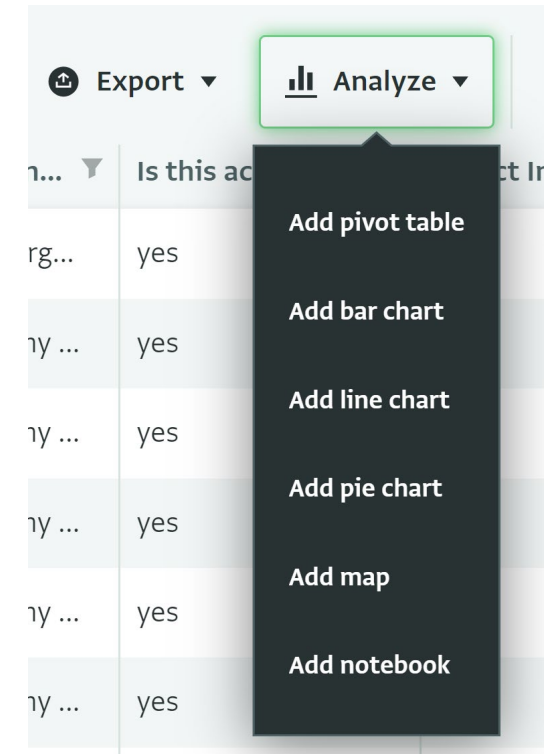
Export ▾

Analyze ▾

n... | Is this ac | ct In

rg... | yes

ny ... | yes

ny ... | yes

ny ... | yes

ny ... | yes

ny ... | yes

Add pivot table

Add bar chart

Add line chart

Add pie chart

Add map

Add notebook